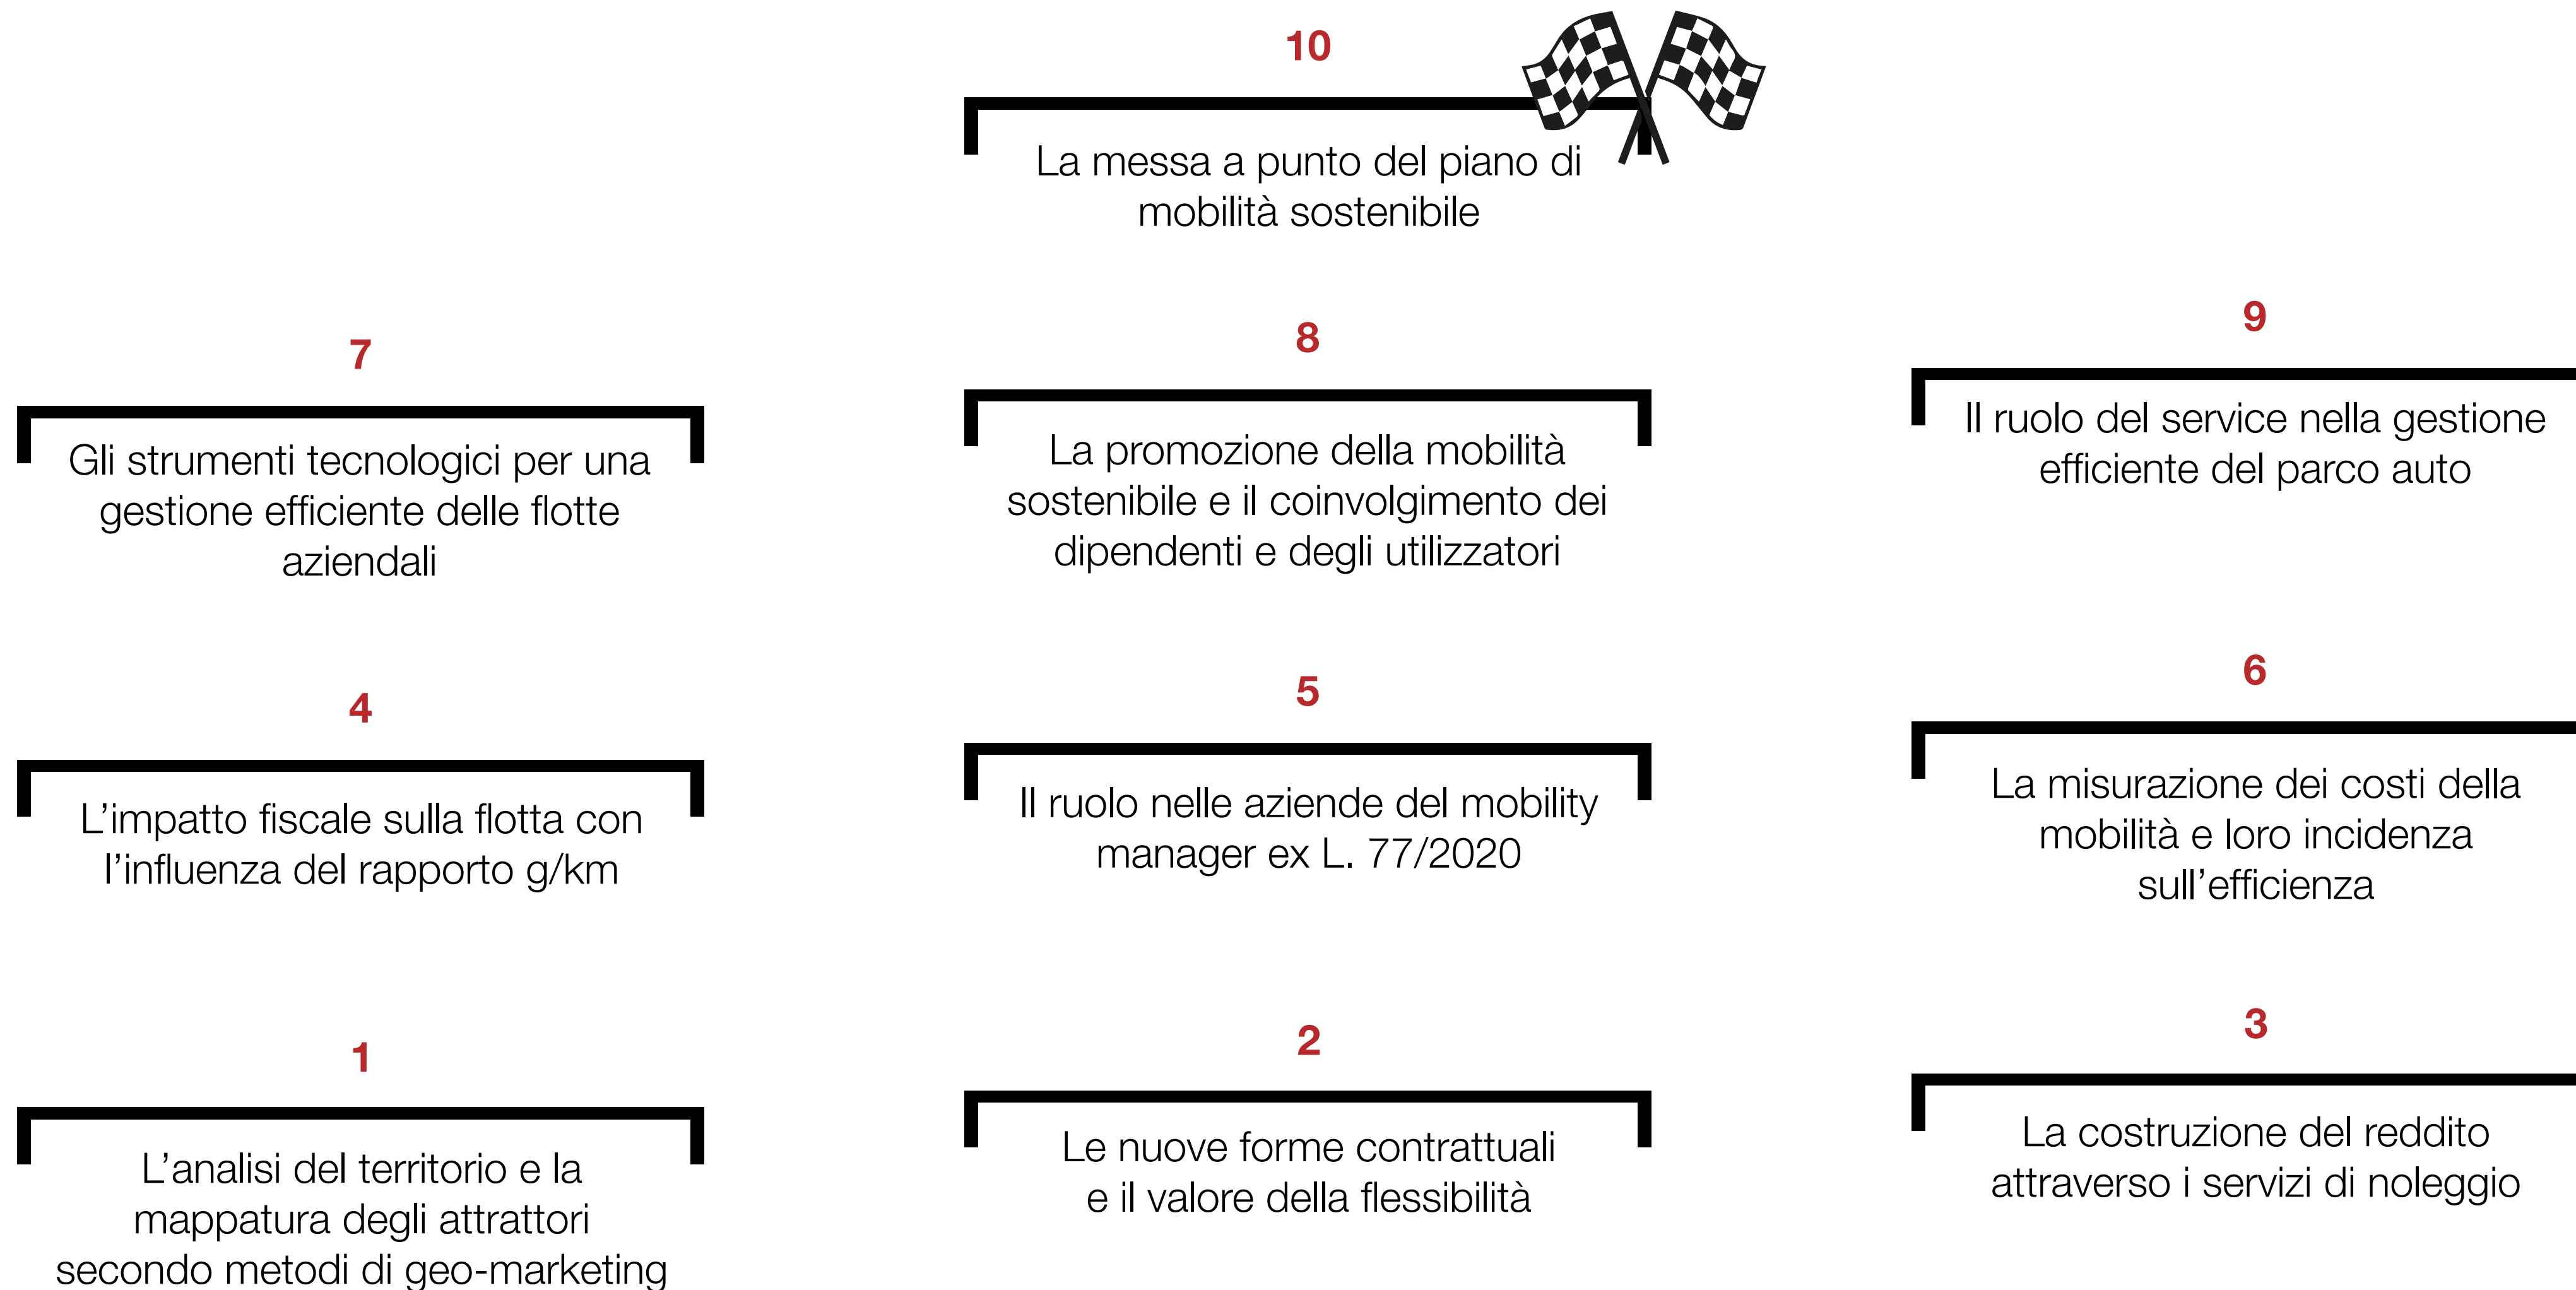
10

La messa a punto del piano di mobilità sostenibile

7

Gli strumenti tecnologici per una gestione efficiente delle flotte aziendali

8

La promozione della mobilità sostenibile e il coinvolgimento dei dipendenti e degli utilizzatori

9

Il ruolo del service nella gestione efficiente del parco auto

4

L'impatto fiscale sulla flotta con l'influenza del rapporto g/km

5

Il ruolo nelle aziende del mobility manager ex L. 77/2020

6

La misurazione dei costi della mobilità e loro incidenza sull'efficienza

1

L'analisi del territorio e la mappatura degli attrattori secondo metodi di geo-marketing

2

Le nuove forme contrattuali e il valore della flessibilità

3

La costruzione del reddito attraverso i servizi di noleggio